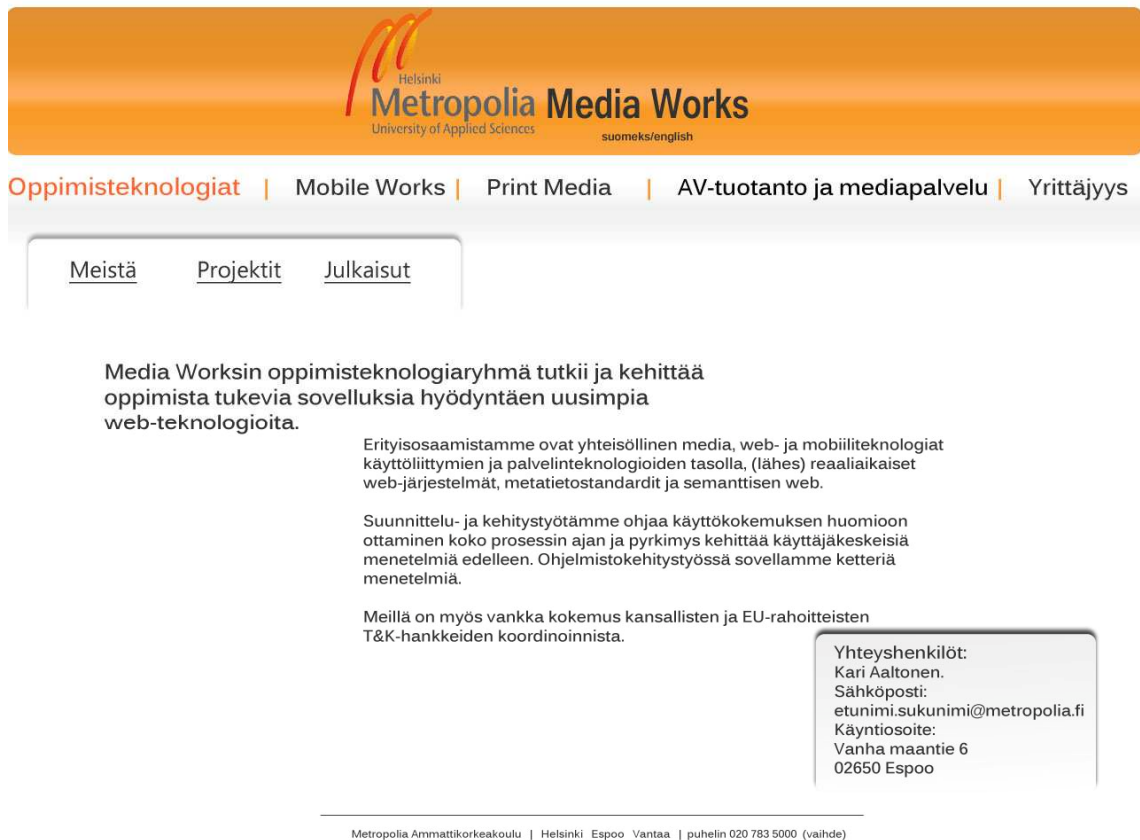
Helsinki
Metropolia Media Works
University of Applied Sciences
suomeks/english

Oppimisteknologiat | Mobile Works | Print Media | AV-tuotanto ja mediapalvelu | Yrittäjyys

Meistä Projektit Julkaisut

Media Worksin oppimisteknologiaryhmä tutkii ja kehittää oppimista tukevia sovelluksia hyödyntäen uusimpia web-teknologioita.

Erityisosaamistamme ovat yhteisöllinen media, web- ja mobiiliteknologiat käyttöliittymien ja palvelinteknologioiden tasolla, (lähes) reaaliaikaiset web-järjestelmät, metatietostandardit ja semanttisen web.

Suunnittelu- ja kehitystyötämme ohjaa käyttökokemuksen huomioon ottaminen koko prosessin ajan ja pyrkimys kehittää käyttäjäkeskeisiä menetelmiä edelleen. Ohjelmistokehitystyössä sovellamme ketteriä menetelmiä.

Meillä on myös vankka kokemus kansallisten ja EU-rahoitteisten T&K-hankkeiden koordinoinnista.

Yhteyshenkilöt:
Kari Aaltonen.
Sähköposti:
etunimi.sukunimi@metropolia.fi
Käyntiosoite:
Vanha maantie 6
02650 Espoo

Metropolia Ammattikorkeakoulu | Helsinki Espoo Vantaa | puhelin 020 783 5000 (vaihde)